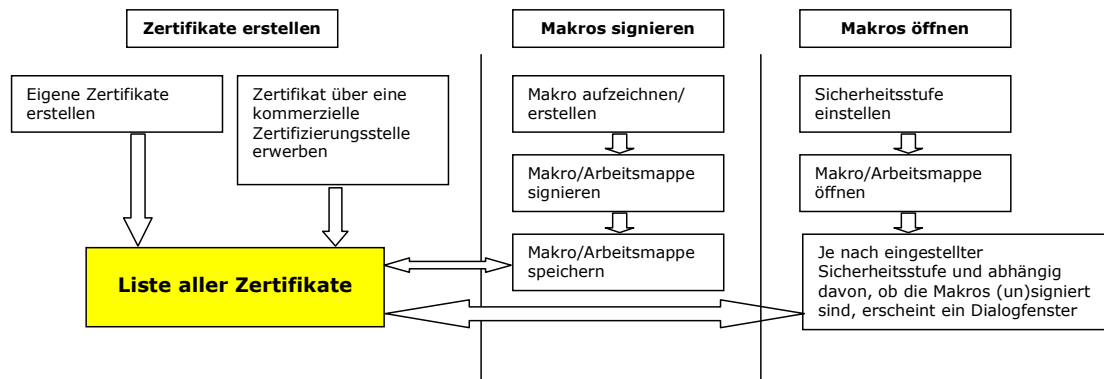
Zertifikate erstellen

Eigene Zertifikate erstellen

Zertifikat über eine kommerzielle Zertifizierungsstelle erwerben

Liste aller Zertifikate

Makros signieren

Makro aufzeichnen/ erstellen

Makro/Arbeitsmappe signieren

Makro/Arbeitsmappe speichern

Makros öffnen

Sicherheitsstufe einstellen

Makro/Arbeitsmappe öffnen

Je nach eingestellter Sicherheitsstufe und abhängig davon, ob die Makros (un)signiert sind, erscheint ein Dialogfenster